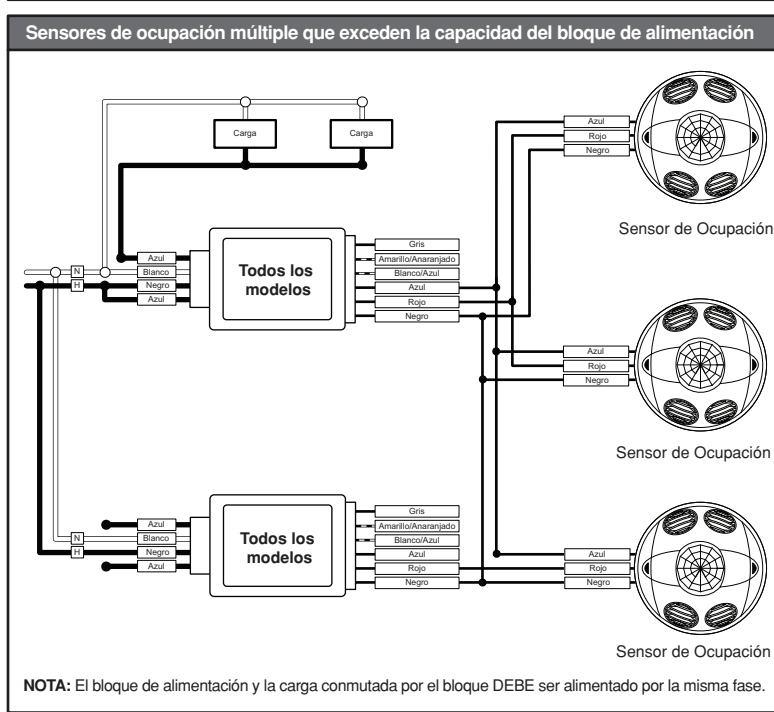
Sensores de ocupación múltiple que exceden la capacidad del bloque de alimentación

Carga

Carga

Azul
Blanco
Negro
Azul

N
H

Todos los modelos

Gris
Amarillo/Anaranjado
Blanco/Azul
Azul
Rojo
Negro

Azul
Rojo
Negro

Sensor de Ocupación

Azul
Rojo
Negro

Sensor de Ocupación

Azul
Blanco
Negro
Azul

N
H

Todos los modelos

Gris
Amarillo/Anaranjado
Blanco/Azul
Azul
Rojo
Negro

Azul
Rojo
Negro

Sensor de Ocupación

NOTA: El bloque de alimentación y la carga conmutada por el bloque DEBE ser alimentado por la misma fase.